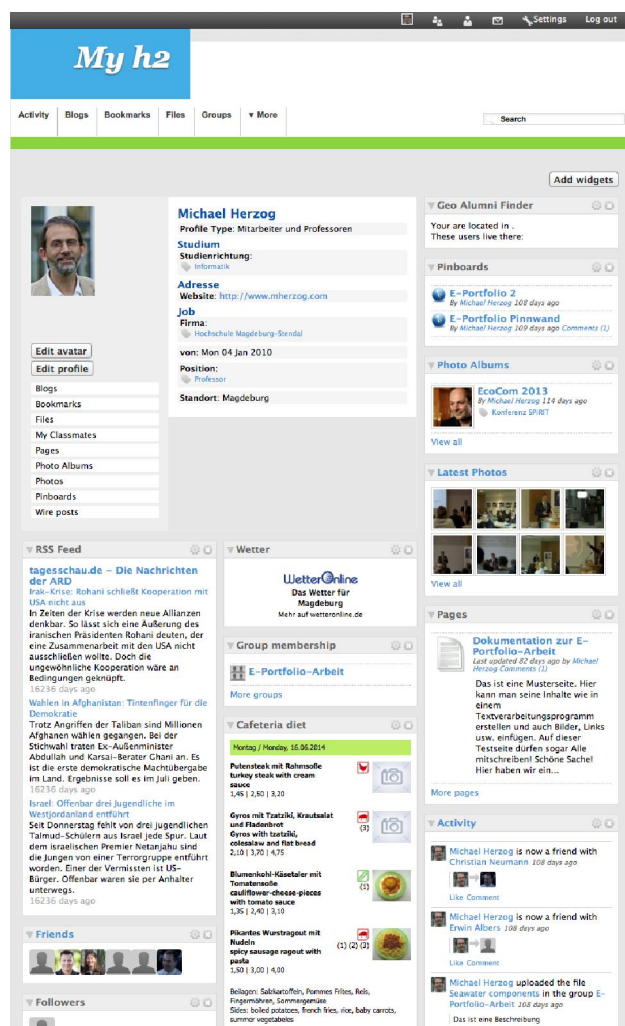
Settings Log out

My h2

Activity Blogs Bookmarks Files Groups ▾ More

Search

Add widgets

Michael Herzog
Profile Type: Mitarbeiter und Professoren
Studium
Studienrichtung:
Informatik
Adresse
Website: http://www.mherzog.com
Job
Firma:
Hochschule Magdeburg-Stendal
von: Mon 04 Jan 2010
Position:
Professor
Standort: Magdeburg

Edit avatar
Edit profile
Blogs
Bookmarks
Files
My Classmates
Pages
Photo Albums
Photos
Pinboards
Wire posts

Geo Alumni Finder
Your are located in .
These users live there:

Pinboards
E-Portfolio 2
By Michael Herzog 108 days ago
E-Portfolio Pinnwand
By Michael Herzog 109 days ago Comments (1)

Photo Albums
EcoCom 2013
By Michael Herzog 114 days ago
Konferenz SPIRIT
View all

Latest Photos
View all

RSS Feed
tagesschau.de - Die Nachrichten der ARD
Irak-Krise: Rohani schließt Kooperation mit USA nicht aus
In Zeiten der Krise werden neue Allianzen denkbar. So lässt sich eine Äußerung des iranischen Präsidenten Rohani deuten, der eine Zusammenarbeit mit den USA nicht ausschließen wollte. Doch die ungewöhnliche Kooperation wäre an Bedingungen geknüpft.
16236 days ago
Wahlen in Afghanistan: Tintenfinger für die Demokratie
Trotz Angriffen der Taliban sind Millionen Afghanen wählen gegangen. Bei der Stichwahl traten Ex-Außenminister Abdullah und Karsai-Berater Ghani an. Es ist die erste demokratische Machtübergabe im Land. Ergebnisse soll es im Juli geben.
16236 days ago
Israel: Offenbar drei Jugendliche im Westjordanland entführt
Seit Donnerstag fehlt von drei jugendlichen Talmud-Schülern aus Israel jede Spur. Laut dem israelischen Premier Netanjahu sind die Jungen von einer Terrorgruppe entführt worden. Einer der Vermissten ist US-Bürger. Offenbar waren sie per Anhalter unterwegs.
16236 days ago

Friends

Followers

Wetter
WetterOnline
Das Wetter für Magdeburg
Mehr auf wetteronline.de

Group membership
E-Portfolio-Arbeit
More groups

Cafeteria diet
Montag / Monday, 16.06.2014
Putensteak mit Rahmsoße
turkey steak with cream sauce
1,45 | 2,50 | 3,20
Gyros mit Tzatziki, Krautsalat und Fladenbrot
Gyros with tzatziki, coleslaw and flat bread
2,10 | 3,70 | 4,75
(3)
Blumenkohl-Käsetaler mit Tomatensoße
cauliflower-cheese-pieces with tomato sauce
1,35 | 2,40 | 3,10
(1)
Pikantes Wurstragout mit Nudeln
spicy sausage ragout with pasta
1,50 | 3,00 | 4,00
(1) (2) (3)
Beilagen: Salzkartoffeln, Pommes Frites, Reis, Fingermöhren, Sommergemüse
Sides: boiled potatoes, french fries, rice, baby carrots, summer vegetables

Pages
Dokumentation zur E-Portfolio-Arbeit
Last updated 82 days ago by Michael Herzog Comments (1)
Das ist eine Musterseite. Hier kann man seine Inhalte wie in einem Textverarbeitungsprogramm erstellen und auch Bilder, Links usw. einfügen. Auf dieser Testseite dürfen sogar Alle mitschreiben! Schöne Sache! Hier haben wir ein...
More pages

Activity
Michael Herzog is now a friend with Christian Neumann 108 days ago
Like Comment
Michael Herzog is now a friend with Erwin Albers 108 days ago
Like Comment
Michael Herzog uploaded the file Seawater components in the group E-Portfolio-Arbeit 108 days ago
Das ist eine Beschreibung